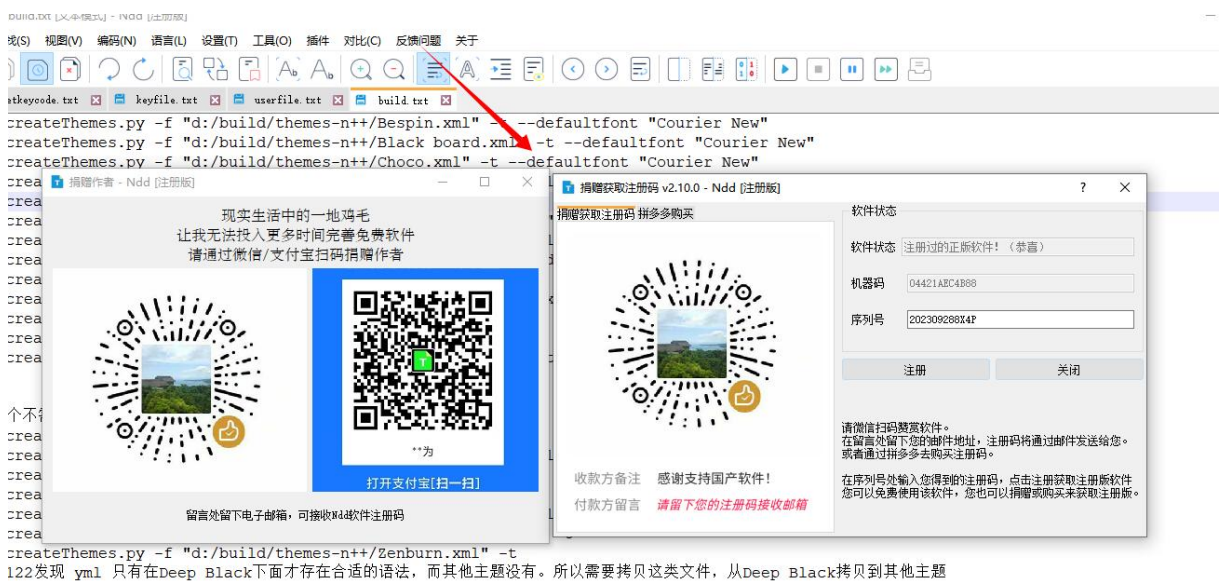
build.txt [文本模式] - Ndd [注册版]

找(S) 视图(V) 编码(N) 语言(L) 设置(T) 工具(O) 插件 对比(C) 反馈问题 关于

etkeycode.txt keyfile.txt userfile.txt build.txt

createThemes.py -f "d:/build/themes-n++/Bespin.xml" -t --defaultfont "Courier New"
createThemes.py -f "d:/build/themes-n++/Black board.xml" -t --defaultfont "Courier New"
createThemes.py -f "d:/build/themes-n++/Choco.xml" -t --defaultfont "Courier New"

捐赠作者 - Ndd [注册版]

现实生活中的一地鸡毛
让我无法投入更多时间完善免费软件
请通过微信/支付宝扫码捐赠作者

**为

打开支付宝[扫一扫]

留言处留下电子邮箱，可接收Ndd软件注册码

捐赠获取注册码 v2.10.0 - Ndd [注册版]

捐赠获取注册码 拼多多购买

软件状态

软件状态 注册过的正版软件！（恭喜）

机器码 04421AEC4B88

序列号 202309288X4P

注册 关闭

收款方备注 感谢支持国产软件！

付款方留言 请留下您的注册码接收邮箱

请微信扫码赞赏软件。
在留言处留下您的邮件地址，注册码将通过邮件发送给您。
或者通过拼多多去购买注册码。

在序列号处输入您得到的注册码，点击注册获取注册版软件
您可以免费使用该软件，您也可以捐赠或购买来获取注册版。

createThemes.py -f "d:/build/themes-n++/Zenburn.xml" -t
122发现 yml 只有在Deep Black下面才存在合适的语法，而其他主题没有。所以需要拷贝这类文件，从Deep Black拷贝到其他主题